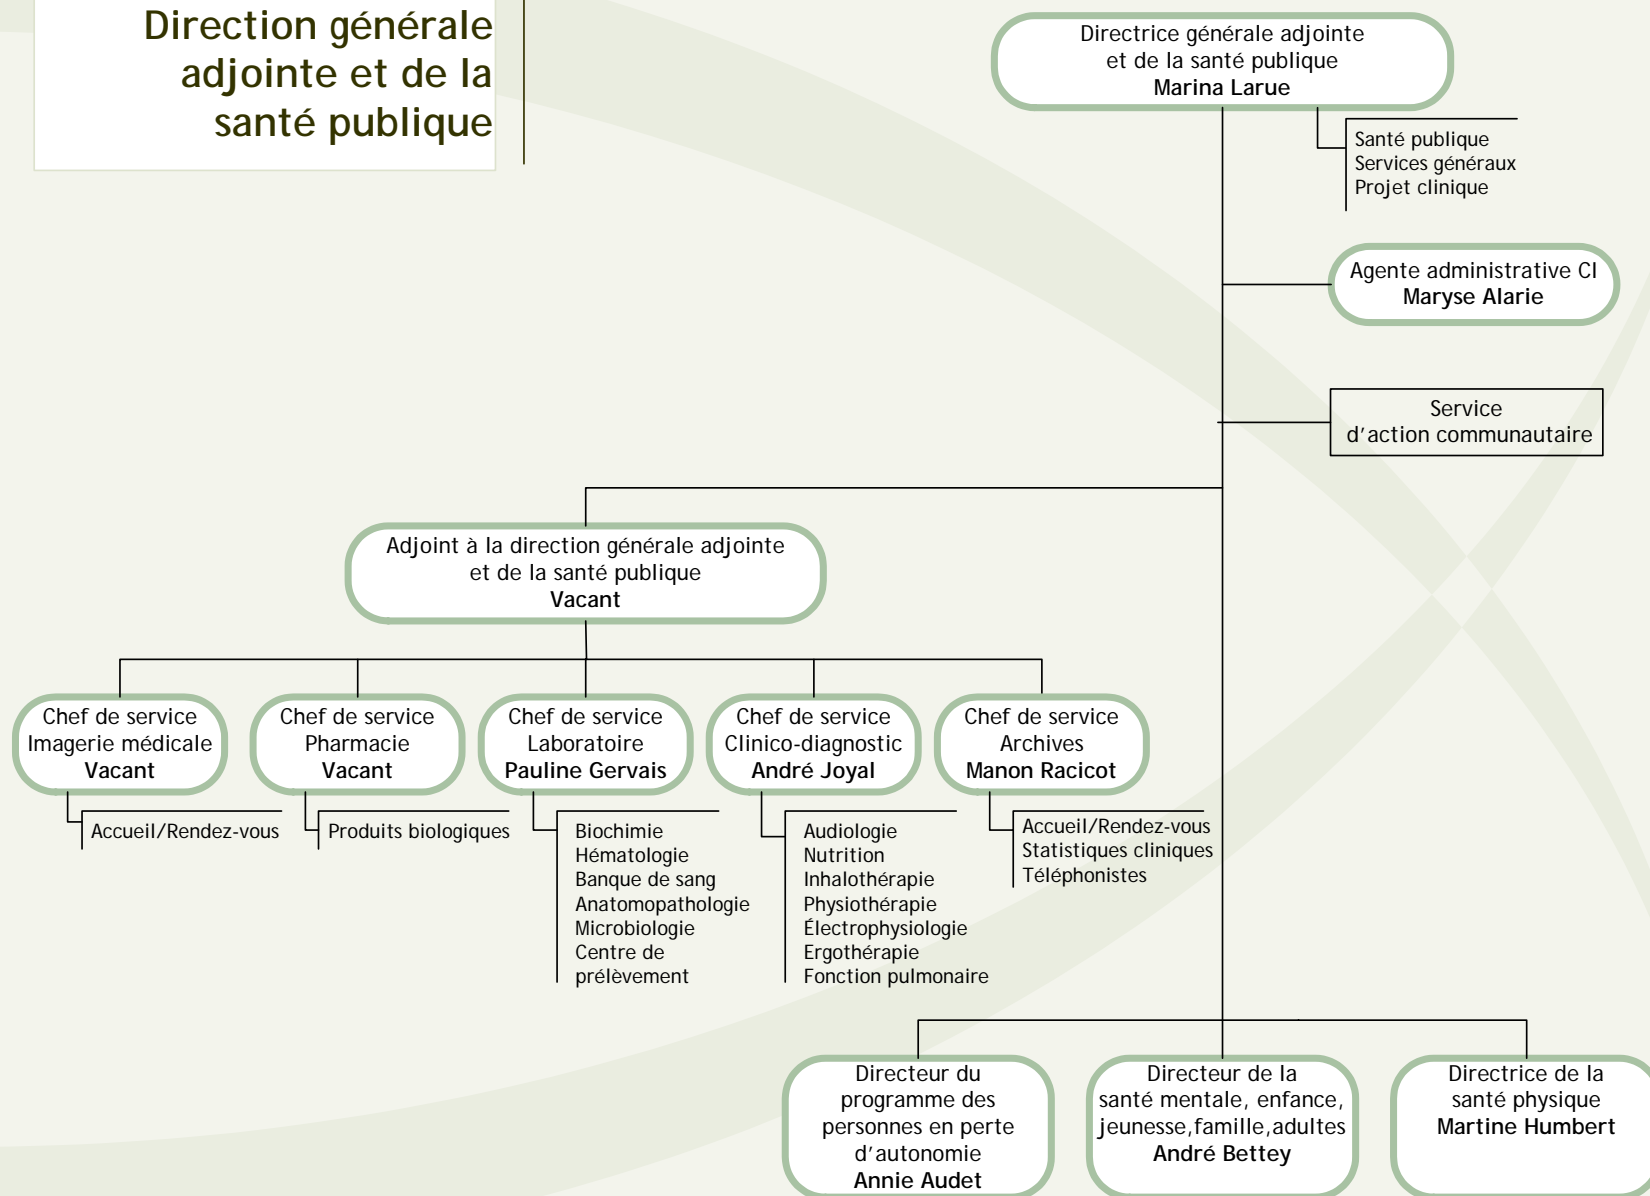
Direction générale adjointe et de la santé publique

Directrice générale adjointe et de la santé publique
**Marina Larue**

Santé publique
Services généraux
Projet clinique

Agente administrative CI
**Maryse Alarie**

Service d'action communautaire

Adjoint à la direction générale adjointe et de la santé publique
**Vacant**

Chef de service
Imagerie médicale
**Vacant**

Accueil/Rendez-vous

Chef de service
Pharmacie
**Vacant**

Produits biologiques

Chef de service
Laboratoire
**Pauline Gervais**

Biochimie
Hématologie
Banque de sang
Anatomopathologie
Microbiologie
Centre de prélèvement

Chef de service
Clinico-diagnostic
**André Joyal**

Audiologie
Nutrition
Inhalothérapie
Physiothérapie
Électrophysiologie
Ergothérapie
Fonction pulmonaire

Chef de service
Archives
**Manon Racicot**

Accueil/Rendez-vous
Statistiques cliniques
Téléphonistes

Directeur du programme des personnes en perte d'autonomie
**Annie Audet**

Directeur de la santé mentale, enfance, jeunesse,famille,adultes
**André Bettey**

Directrice de la santé physique
**Martine Humbert**